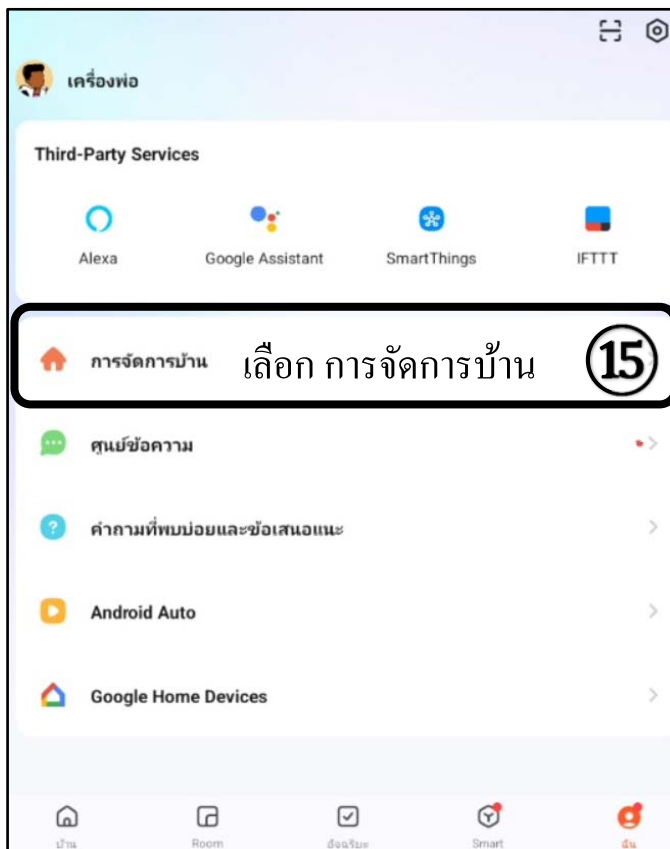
เครื่องพ่อ

Third-Party Services

Alexa

Google Assistant

SmartThings

IFTTT

การจัดการบ้าน

เลือก การจัดการบ้าน

15

ศูนย์ข้อความ

คำถามที่พบบ่อยและข้อเสนอแนะ

Android Auto

Google Home Devices

บ้าน

Room

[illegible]

Smart

ฉัน